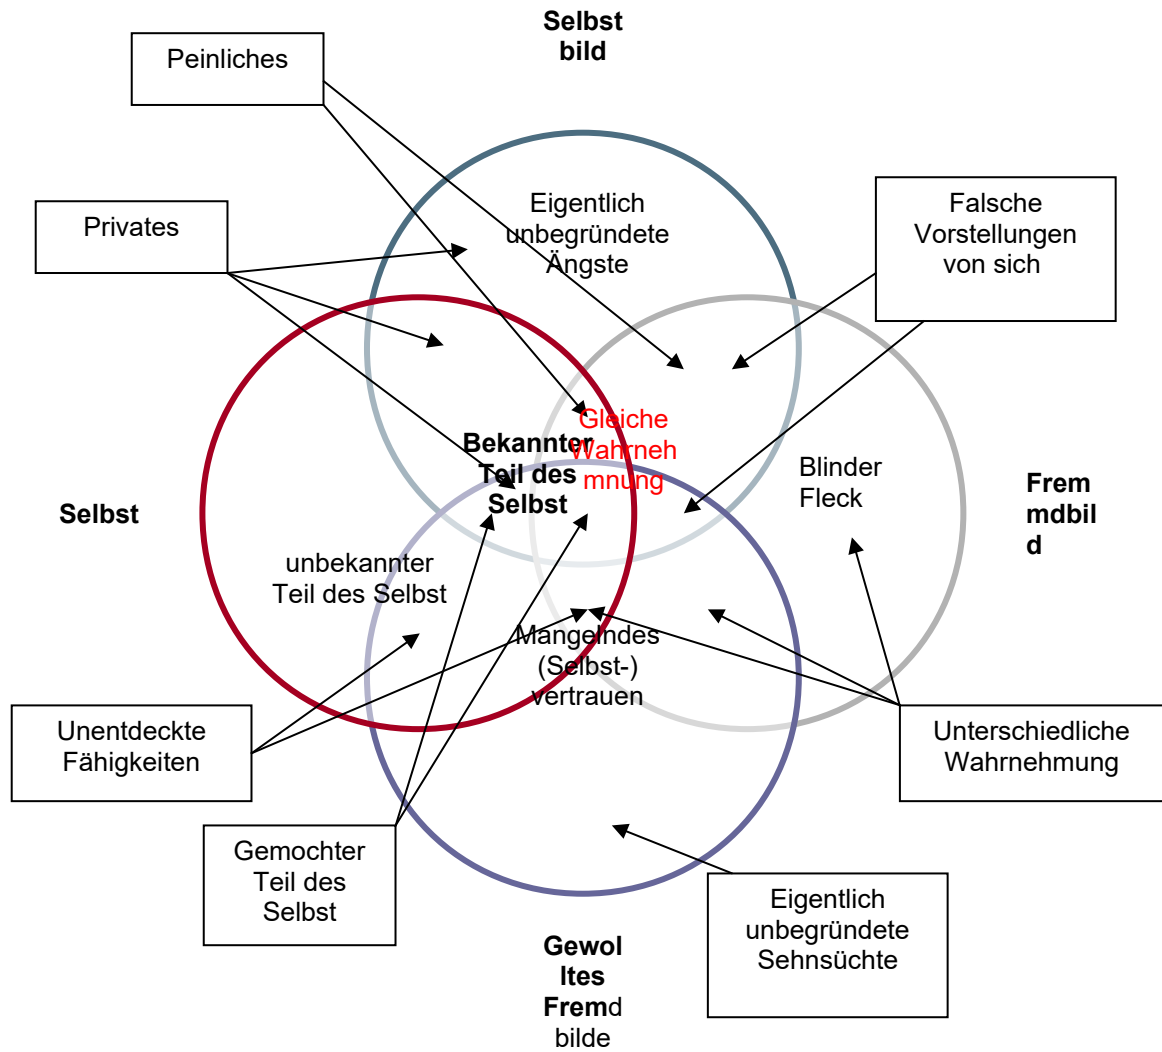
Selbst bild

Peinliches

Privates

Eigentlich unbegründete Ängste

Falsche Vorstellungen von sich

Gleiche Wahrnehmnung

Bekannter Teil des Selbst

Blinder Fleck

Selbst

Fremdbild

unbekannter Teil des Selbst

Mangelndes (Selbst-) vertrauen

Unentdeckte Fähigkeiten

Unterschiedliche Wahrnehmung

Gemochter Teil des Selbst

Eigentlich unbegründete Sehnsüchte

Gewoltes Fremd bilde